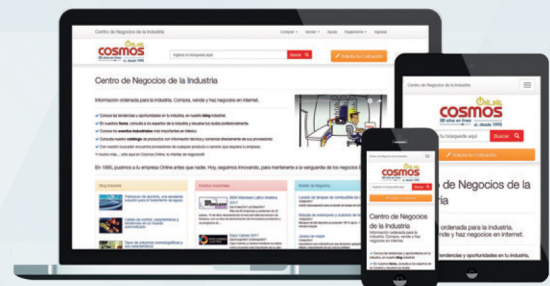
Centro de Negocios de la Industria

Compras · Vender · Ayuda · Registrarse · Ingresar

COSMOS

Ingrese la búsqueda aquí

Buscar

Centro de Negocios de la Industria

Información ordenada para la Industria. Compra, vende y haz negocios en internet.

En 1996, pusimos a tu empresa Online antes que nadie. Hoy, seguimos innovando, para mantenerte a la vanguardia de los negocios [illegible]

Centro de Negocios de la Industria

COSMOS Online

Ingrese la búsqueda aquí

Buscar

de Negocios de la

ordenada para la Industria. Compra, vende y haz negocios en internet.

COSMOS

Centro de Negocios de la Industria

Información ordenada para la Industria. Compra, vende y haz negocios en internet.

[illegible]

tendencias y oportunidades en la industria,